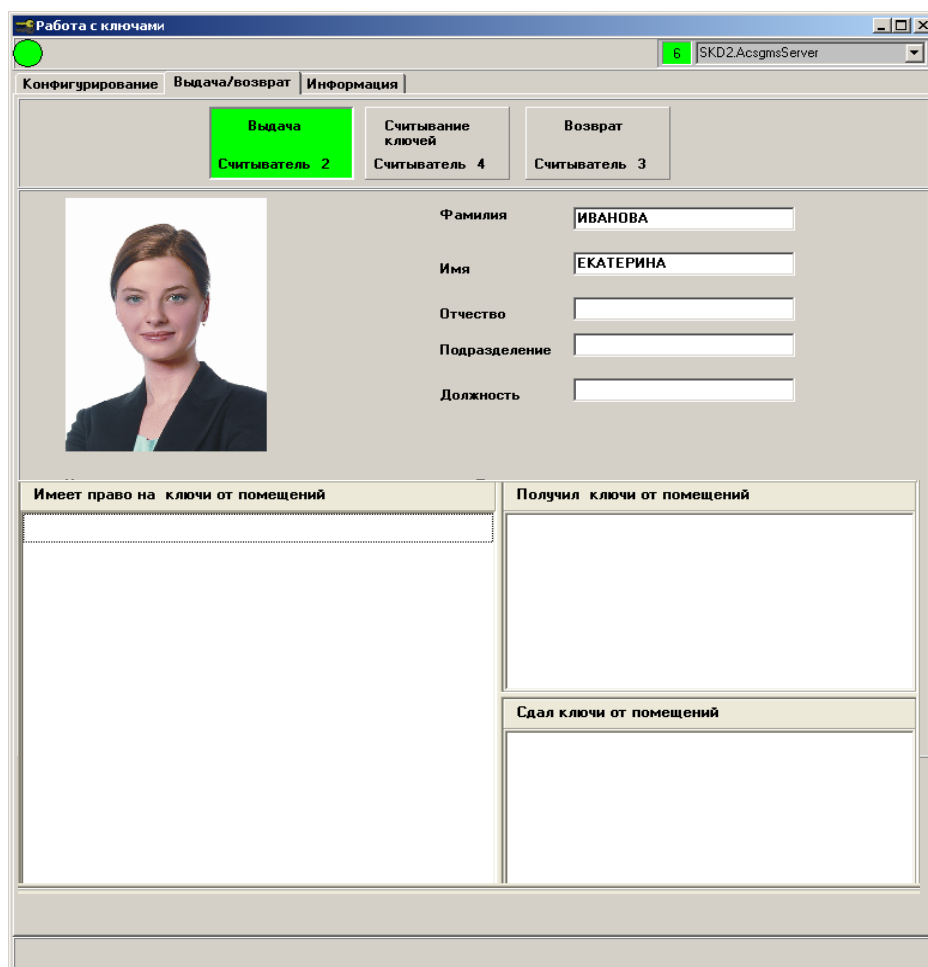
Работа с ключами

6 SKD2.AcsgmsServer

Конфигурирование | Выдача/возврат | Информация

Выдача
Считыватель 2

Считывание ключей
Считыватель 4

Возврат
Считыватель 3

Фамилия ИВАНОВА

Имя ЕКАТЕРИНА

Отчество

Подразделение

Должность

Имеет право на ключи от помещений

Получил ключи от помещений

Сдал ключи от помещений